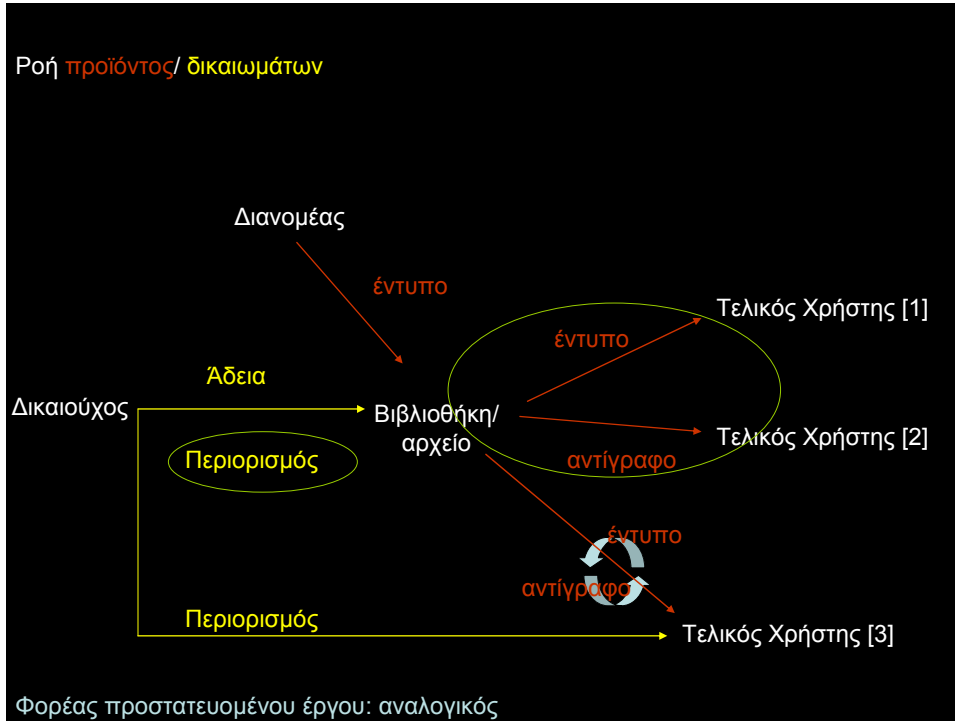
Ροή προϊόντος/ δικαιωμάτων

Διανομέας

έντυπο

Τελικός Χρήστης [1]

έντυπο

Άδεια

Δικαιούχος

Βιβλιοθήκη/ αρχείο

Τελικός Χρήστης [2]

Περιορισμός

αντίγραφο

έντυπο

αντίγραφο

Περιορισμός

Τελικός Χρήστης [3]

Φορέας προστατευομένου έργου: αναλογικός